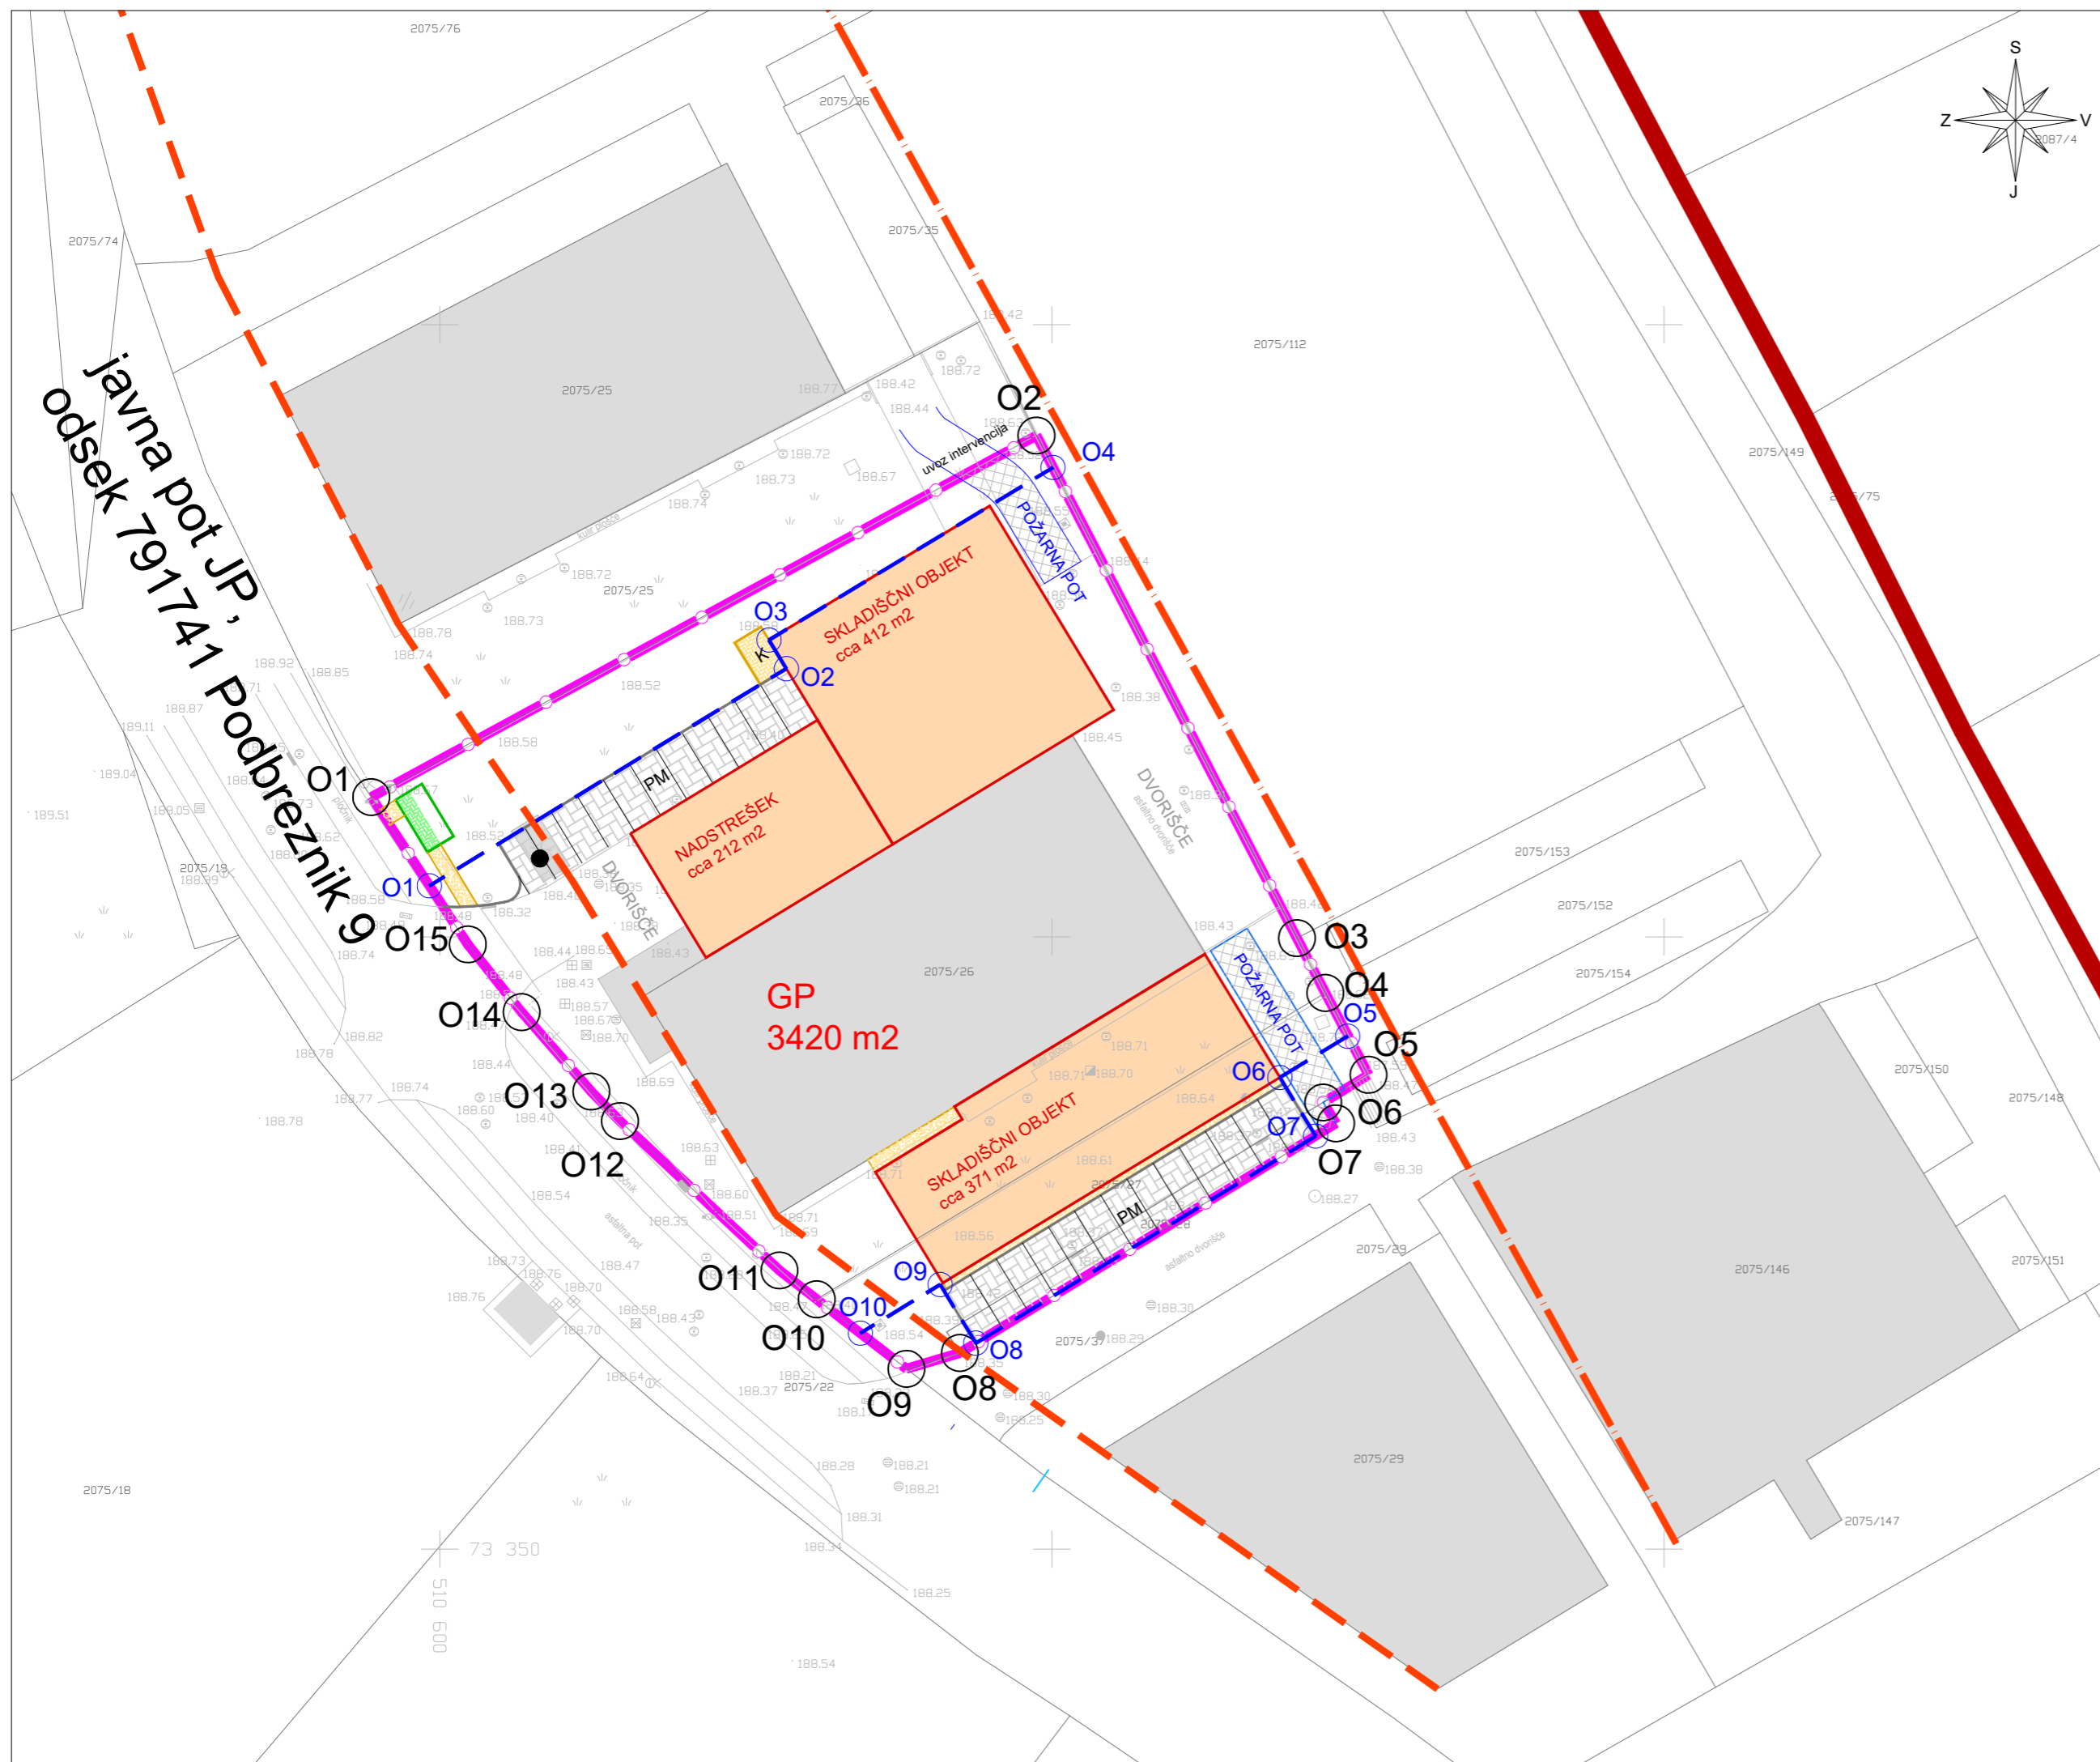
2075/76
2075/36
2075/35
2075/74
2075/25
2075/112
2075/149
2075/75
S
Z
V
J
2087/4
javna pot JP ,
odsek 791741 Podbrežnik 9
O1
O2
O4
uvoz intervencija
POŽARNA POT
O3
O2
SKLADIŠČNI OBJEKT
cca 412 m2
K
PM
NADSTREŠEK
cca 212 m2
DVORIŠČE
DVORIŠČE
O1
O15
O14
O13
O12
O11
O10
O9
O8
O3
O4
O5
O5
O6
O6
O7
O7
O8
O9
O10
GP
3420 m2
2075/26
SKLADIŠČNI OBJEKT
cca 371 m2
PM
POŽARNA POT
2075/153
2075/152
2075/154
2075/150
2075/148
2075/146
2075/151
2075/147
2075/29
2075/29
2075/37
2075/22
2075/19
2075/18
73 350
510 600